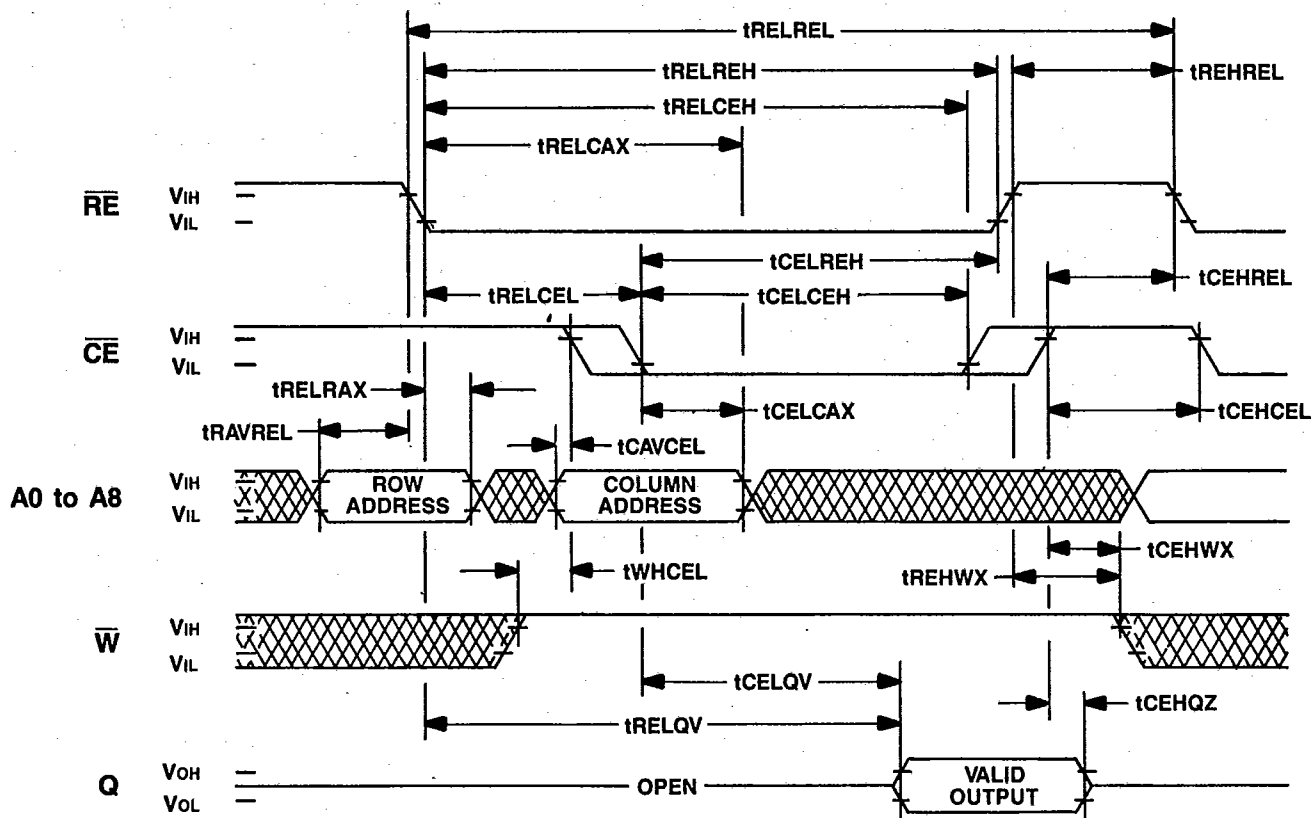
tRELREL

tRELREH

tREHREL

tRELCEH

tRELCAX

$\overline{RE}$ VIH VIL

tCELREH

tCEHREL

tRELCEL

tCELCEH

$\overline{CE}$ VIH VIL

tRELRAX

tCELCAX

tCEHCEL

tRAVREL

tCAVCEL

A0 to A8 VIH VIL

ROW ADDRESS

COLUMN ADDRESS

tCEHWX

tWHCEL

tREHWX

$\overline{W}$ VIH VIL

tCELQV

tCEHQZ

tRELQV

Q VOH VOL

OPEN

VALID OUTPUT